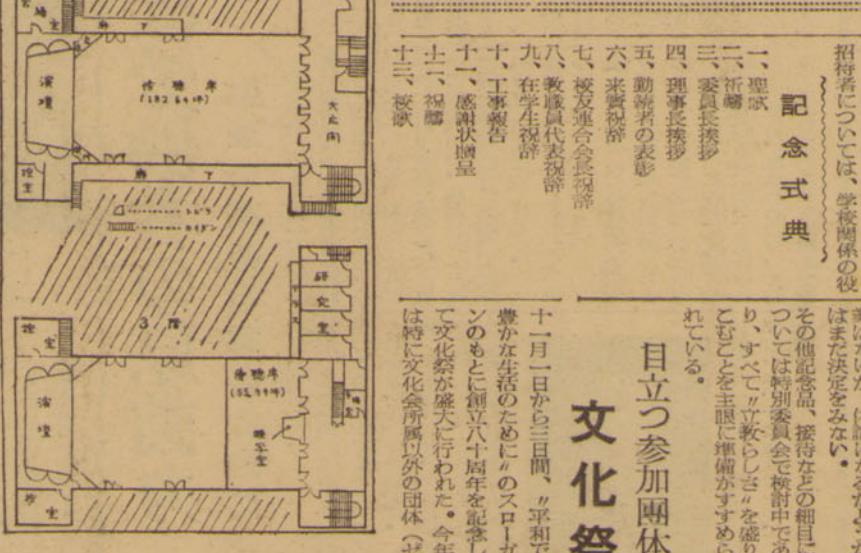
演壇
傍聴席
(182.64坪)
大広間
控室
廊下
3階
研究室
控室
演壇
傍聴席
(55.44坪)
控室

招待者については、学校関係の役

記念式典

一、開式
二、祈祷
三、委員長挨拶
四、理事長挨拶
五、勤続者の表彰
六、来賓祝辞
七、校友連合会長祝辞
八、教職員代表祝辞
九、在学生祝辞
十、工事報告
十一、感謝状贈呈
十二、祝祷
十三、校歌

はまだ決定をみない。
その他記念品、接待などの細目については特別委員会で検討中であり、すべて〝立教らしさ〟を盛りこむことを主眼に準備がすすめられている。

目立つ参加団体

文化祭

十一月一日から三日間、〝平和で豊かな生活のために〟のスローガンのもとに創立八十周年を記念して文化祭が盛大に行われた。今年は特に文化会所属以外の団体（